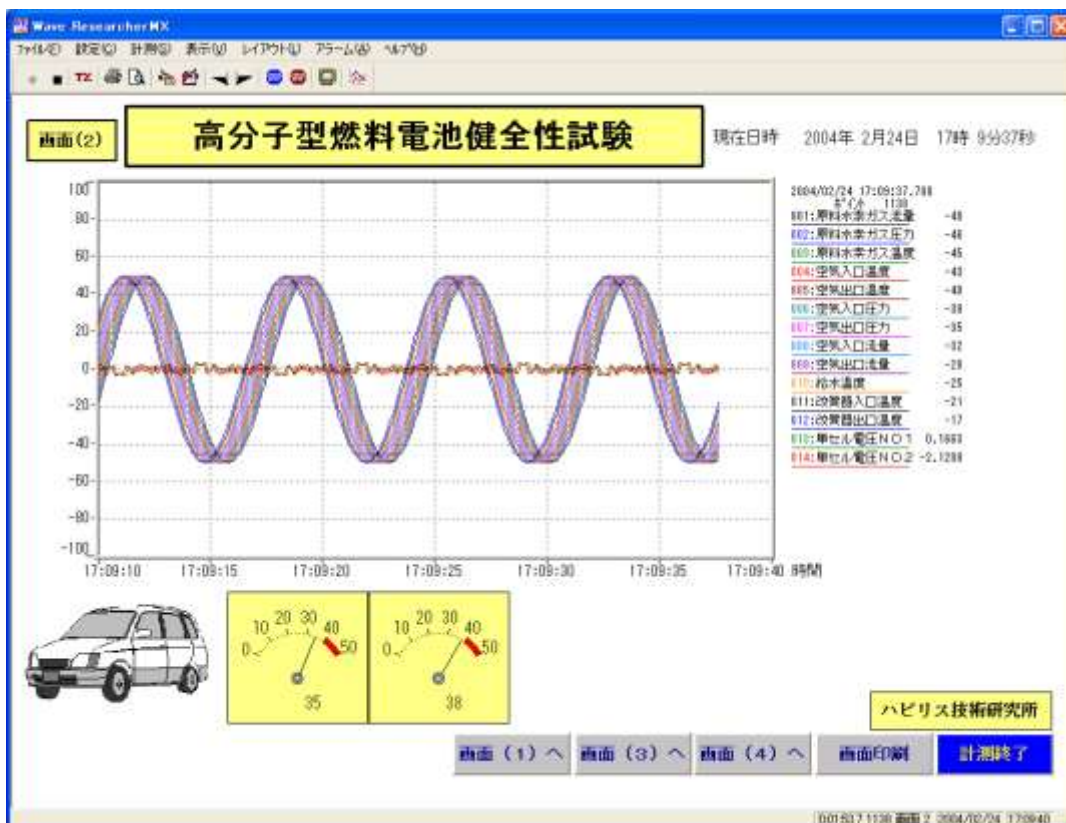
Wave Researcher MX

ファイル(F) 設定(C) 計測(S) 表示(V) レイアウト(L) アラーム(A) ヘルプ(H)

画面(2)

高分子型燃料電池健全性試験

現在日時 2004年 2月24日 17時 9分37秒

100
80
60
40
20
0
-20
-40
-60
-80
-100

17:09:10 17:09:15 17:09:20 17:09:25 17:09:30 17:09:35 17:09:40 時間

2004/02/24 17:09:37.788
ポイント 1138

| | |
|---|---|
| 001:原料水素ガス流量 | -48 |
| 002:原料水素ガス圧力 | -46 |
| 003:原料水素ガス温度 | -45 |
| 004:空気入口温度 | -43 |
| 005:空気出口温度 | -40 |
| 006:空気入口圧力 | -38 |
| 007:空気出口圧力 | -35 |
| 008:空気入口流量 | -32 |
| 009:空気出口流量 | -29 |
| 010:給水温度 | -25 |
| 011:改質器入口温度 | -21 |
| 012:改質器出口温度 | -17 |
| 013:単セル電圧NO1 | 0.1663 |
| 014:単セル電圧NO2 | -2.1288 |

0 10 20 30 40 50
35

0 10 20 30 40 50
38

ハビリス技術研究所

画面(1)へ 画面(3)へ 画面(4)へ 画面印刷 計測終了

001517 1138 画面 2 2004/02/24 170940